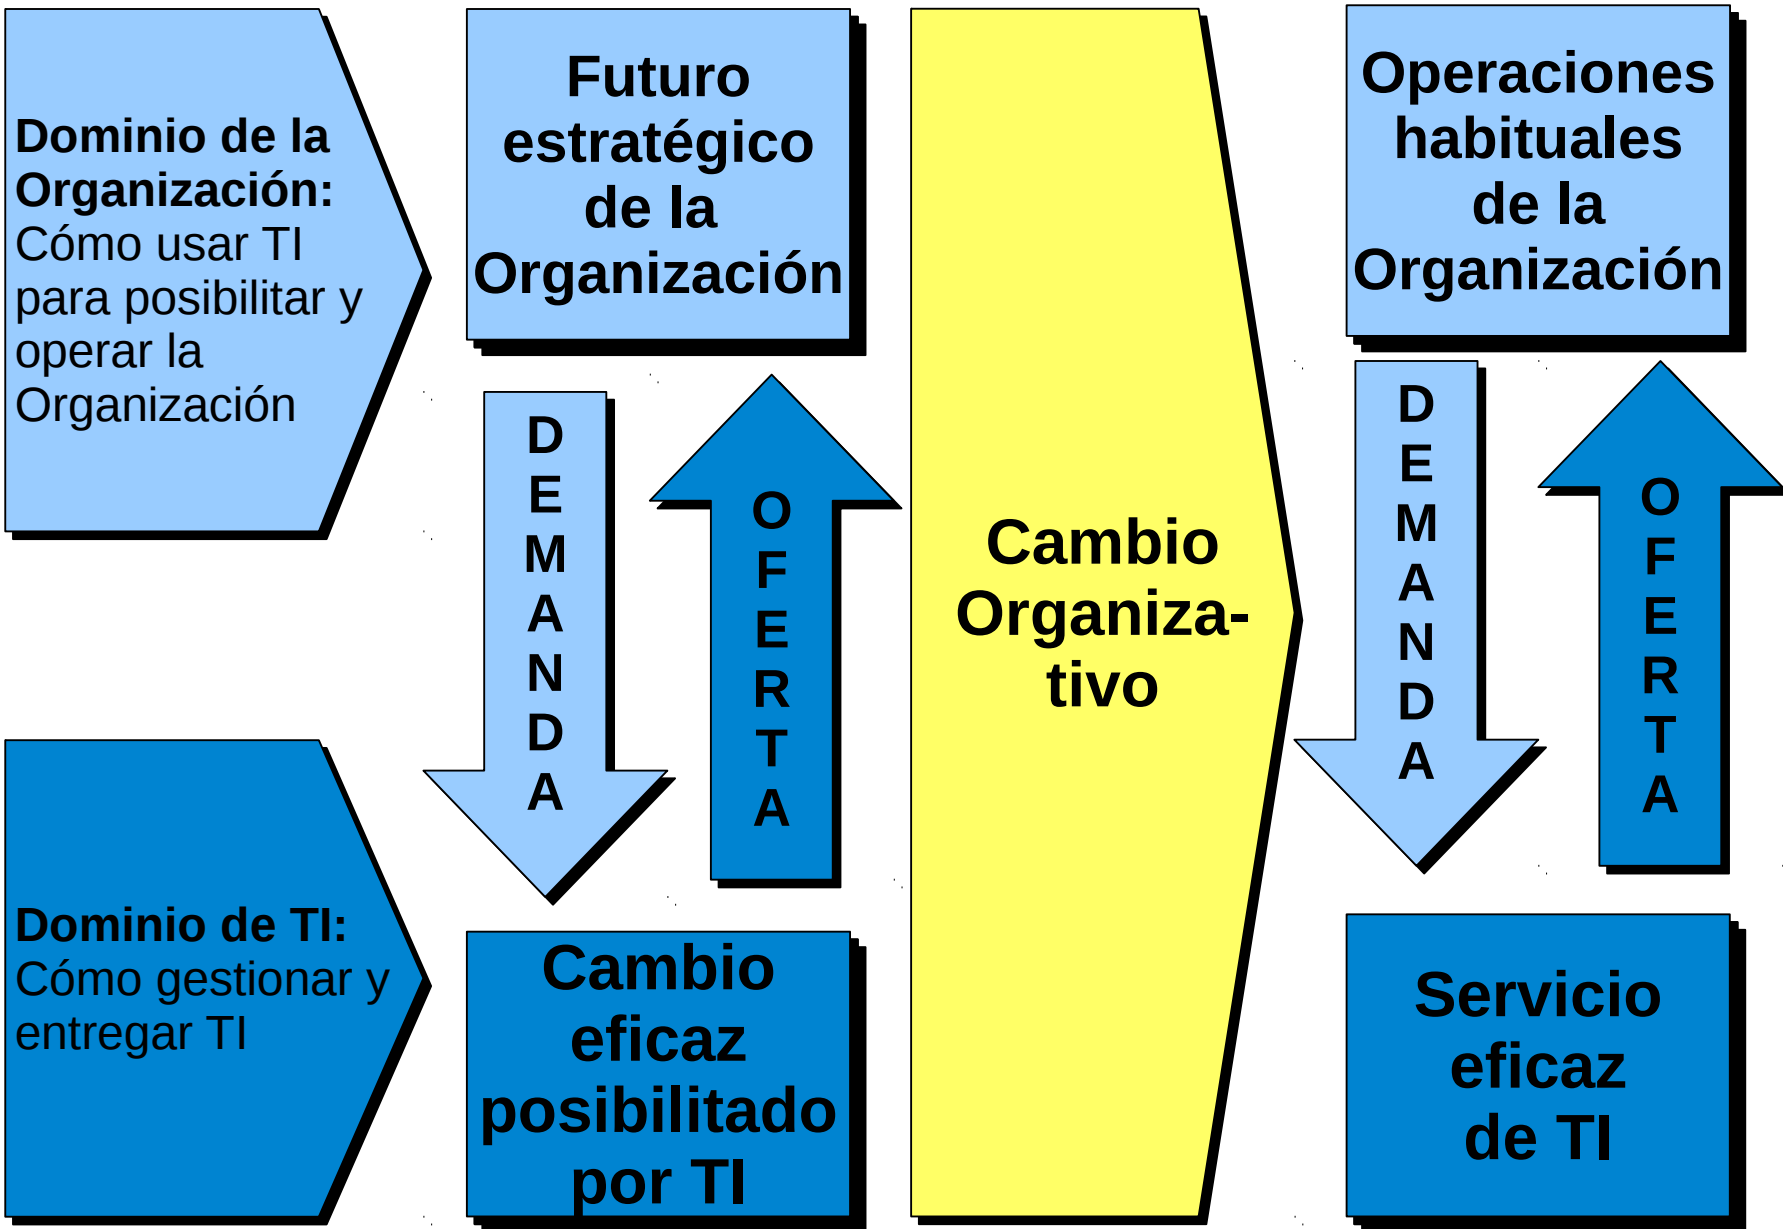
**Dominio de la Organización:** Cómo usar TI para posibilitar y operar la Organización

Futuro estratégico de la Organización

DEMANDA

OFERTA

Cambio Organiza-tivo

Operaciones habituales de la Organización

DEMANDA

OFERTA

**Dominio de TI:** Cómo gestionar y entregar TI

Cambio eficaz posibilitado por TI

Servicio eficaz de TI